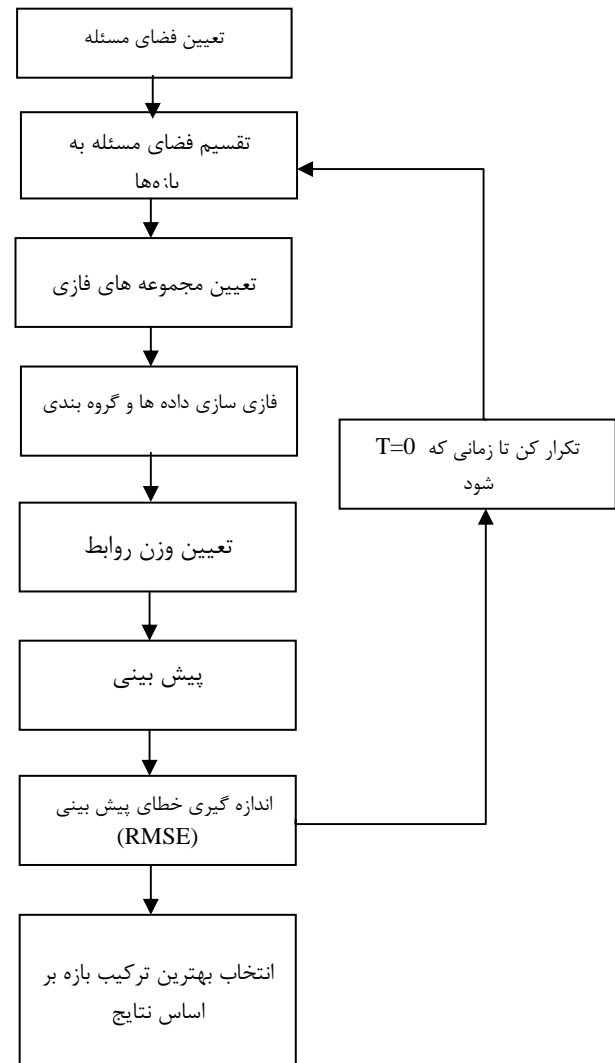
تعیین فضای مسئله

تقسیم فضای مسئله به بازه‌ها

تعیین مجموعه های فازی

فازی سازی داده ها و گروه بندی

تعیین وزن روابط

پیش بینی

اندازه گیری خطای پیش بینی (RMSE)

انتخاب بهترین ترکیب بازه بر اساس نتایج

تکرار کن تا زمانی که T=0 شود